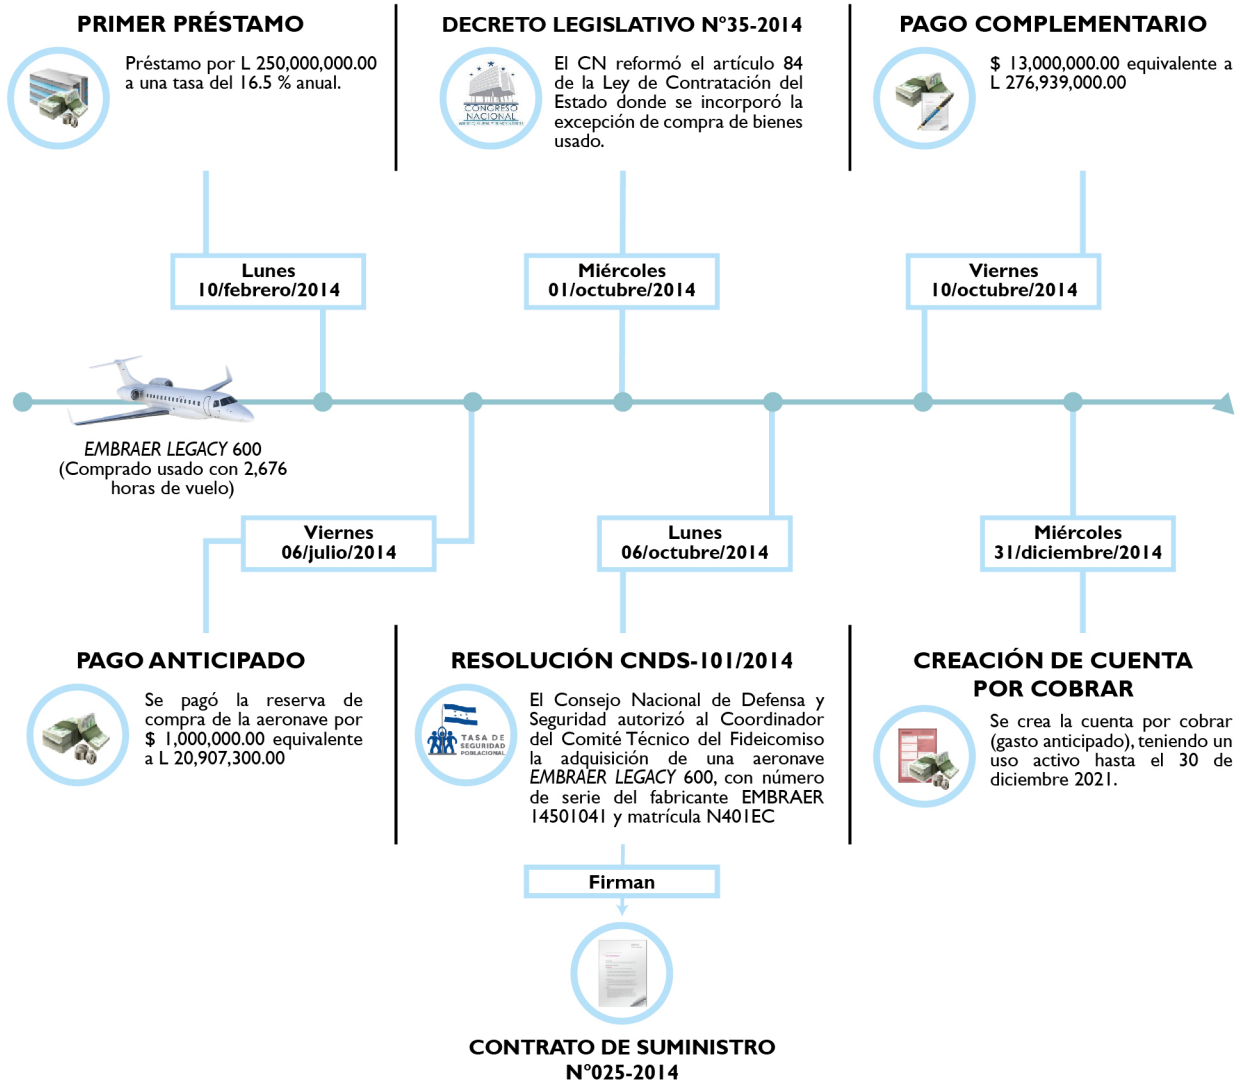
PRIMER PRÉSTAMO

Préstamo por L 250,000,000.00 a una tasa del 16.5 % anual.

DECRETO LEGISLATIVO N°35-2014

CONGRESO NACIONAL

El CN reformó el artículo 84 de la Ley de Contratación del Estado donde se incorporó la excepción de compra de bienes usado.

PAGO COMPLEMENTARIO

$ 13,000,000.00 equivalente a L 276,939,000.00

Lunes
10/febrero/2014

Miércoles
01/octubre/2014

Viernes
10/octubre/2014

EMBRAER LEGACY 600
(Comprado usado con 2,676 horas de vuelo)

Viernes
06/julio/2014

Lunes
06/octubre/2014

Miércoles
31/diciembre/2014

PAGO ANTICIPADO

Se pagó la reserva de compra de la aeronave por $ 1,000,000.00 equivalente a L 20,907,300.00

RESOLUCIÓN CNDS-101/2014

TASA DE SEGURIDAD POBLACIONAL

El Consejo Nacional de Defensa y Seguridad autorizó al Coordinador del Comité Técnico del Fideicomiso la adquisición de una aeronave EMBRAER LEGACY 600, con número de serie del fabricante EMBRAER 14501041 y matrícula N401EC

CREACIÓN DE CUENTA POR COBRAR

Se crea la cuenta por cobrar (gasto anticipado), teniendo un uso activo hasta el 30 de diciembre 2021.

Firman

CONTRATO DE SUMINISTRO
N°025-2014